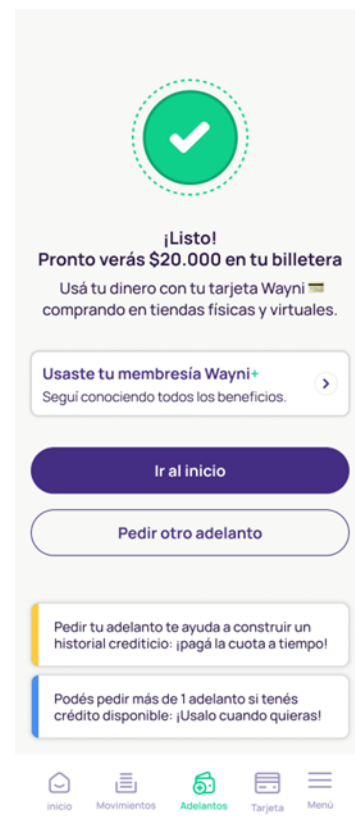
¡Listo!
Pronto verás $20.000 en tu billetera

Usá tu dinero con tu tarjeta Wayni 💳 comprando en tiendas físicas y virtuales.

Usaste tu membresía Wayni+
Seguí conociendo todos los beneficios.

Ir al inicio

Pedir otro adelanto

Pedir tu adelanto te ayuda a construir un historial crediticio: ¡pagá la cuota a tiempo!

Podés pedir más de 1 adelanto si tenés crédito disponible: ¡Usalo cuando quieras!

Inicio Movimientos Adelantos Tarjeta Menú